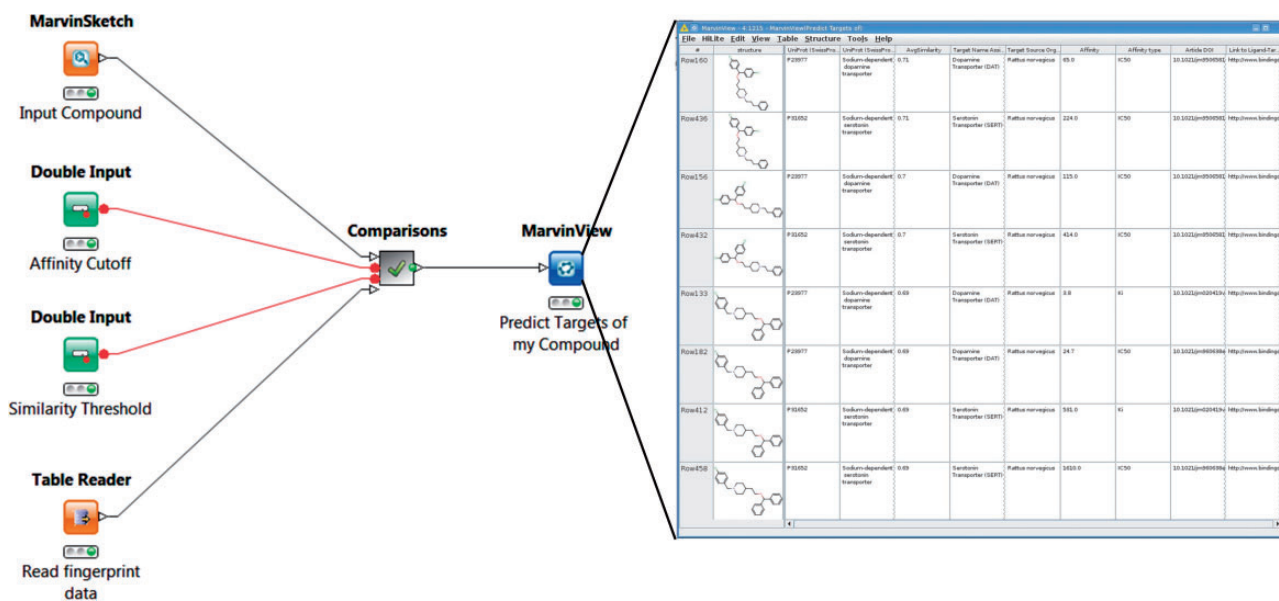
MarvinSketch

Input Compound

Double Input

Affinity Cutoff

Double Input

Similarity Threshold

Table Reader

Read fingerprint data

Comparisons

MarvinView

Predict Targets of my Compound

MarvinView - 4:1215 - MarvinView(Predict Targets of)

File HiLite Edit View Table Structure Tools Help

| # | structure | UniProt (SwissPro... | UniProt (SwissPro... | AvgSimilarity | Target Name Assi... | Target Source Org... | Affinity | Affinity type | Article DOI | Link to Ligand-Tar... |
|---|---|---|---|---|---|---|---|---|---|---|
| Row160 | | P23977 | Sodium-dependent dopamine transporter | 0.71 | Dopamine Transporter (DAT) | Rattus norvegicus | 65.0 | IC50 | 10.1021/jm950658 | http://www.binding |
| Row436 | | P31652 | Sodium-dependent serotonin transporter | 0.71 | Serotonin Transporter (SERT) | Rattus norvegicus | 224.0 | IC50 | 10.1021/jm950658 | http://www.binding |
| Row156 | | P23977 | Sodium-dependent dopamine transporter | 0.7 | Dopamine Transporter (DAT) | Rattus norvegicus | 115.0 | IC50 | 10.1021/jm950658 | http://www.binding |
| Row432 | | P31652 | Sodium-dependent serotonin transporter | 0.7 | Serotonin Transporter (SERT) | Rattus norvegicus | 414.0 | IC50 | 10.1021/jm950658 | http://www.binding |
| Row133 | | P23977 | Sodium-dependent dopamine transporter | 0.69 | Dopamine Transporter (DAT) | Rattus norvegicus | 9.8 | Ki | 10.1021/jm020419 | http://www.binding |
| Row182 | | P23977 | Sodium-dependent dopamine transporter | 0.69 | Dopamine Transporter (DAT) | Rattus norvegicus | 24.7 | IC50 | 10.1021/jm960698 | http://www.binding |
| Row412 | | P31652 | Sodium-dependent serotonin transporter | 0.69 | Serotonin Transporter (SERT) | Rattus norvegicus | 591.0 | Ki | 10.1021/jm020419 | http://www.binding |
| Row458 | | P31652 | Sodium-dependent serotonin transporter | 0.69 | Serotonin Transporter (SERT) | Rattus norvegicus | 1610.0 | IC50 | 10.1021/jm960698 | http://www.binding |